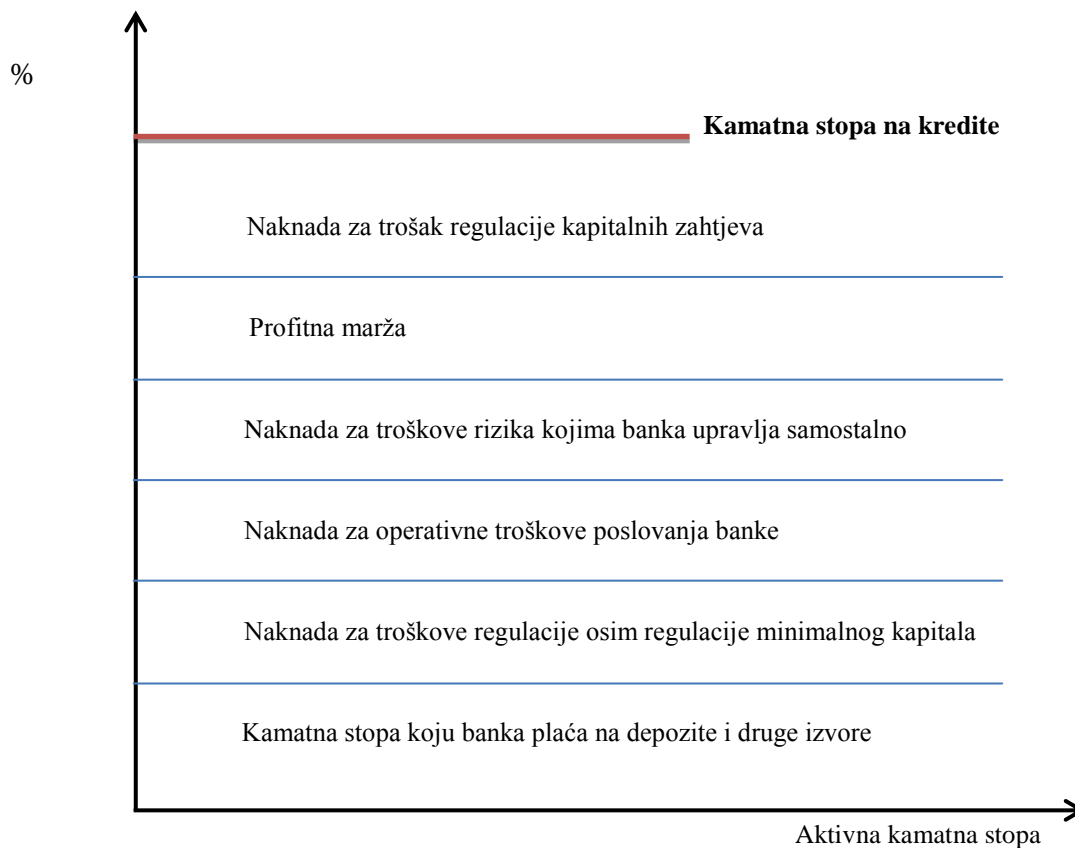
%

**Kamatna stopa na kredite**

Naknada za trošak regulacije kapitalnih zahtjeva

Profitna marža

Naknada za troškove rizika kojima banka upravlja samostalno

Naknada za operativne troškove poslovanja banke

Naknada za troškove regulacije osim regulacije minimalnog kapitala

Kamatna stopa koju banka plaća na depozite i druge izvore

Aktivna kamatna stopa